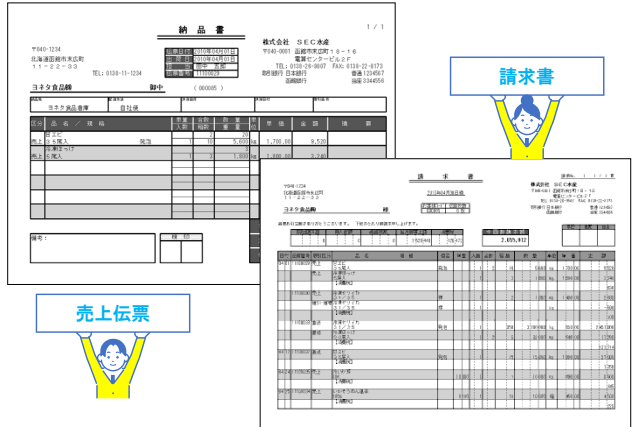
1 / 1

納 品 書

〒040-1234
北海道函館市末広町
１１－２２－３３
TEL：0138-11-1234

伝票日付 2010年04月01日
納品日 2010年04月01日
担当者 田中 五郎
伝票番号 11100029

株式会社 ＳＥＣ水産
〒040-0001 函館市末広町１８－１６
電算センタービル２Ｆ
TEL：0138-26-0007 FAX：0138-22-6173
取引銀行 日本銀行 普通 1234567
函館銀行 当座 3344556

ヨネタ食品㈱ 御中 ( 000005 )

ヨネタ食品倉庫 自社便

区分 | 品名／規格 | 入数 | 箱数 | 数量 | 単価 | 金額 | 摘要

売上 | 目玉ヒ 3 K尾入 冷凍 | 1 | 10 | 5,600 kg | 1,700.00 | 9,520
売上 | 5 K尾入 | 1 | | | 1,000.00 | 3,240

備考：

検印

請求書

売上伝票

請 求 書

ヨネタ食品㈱ 様

2,059,812